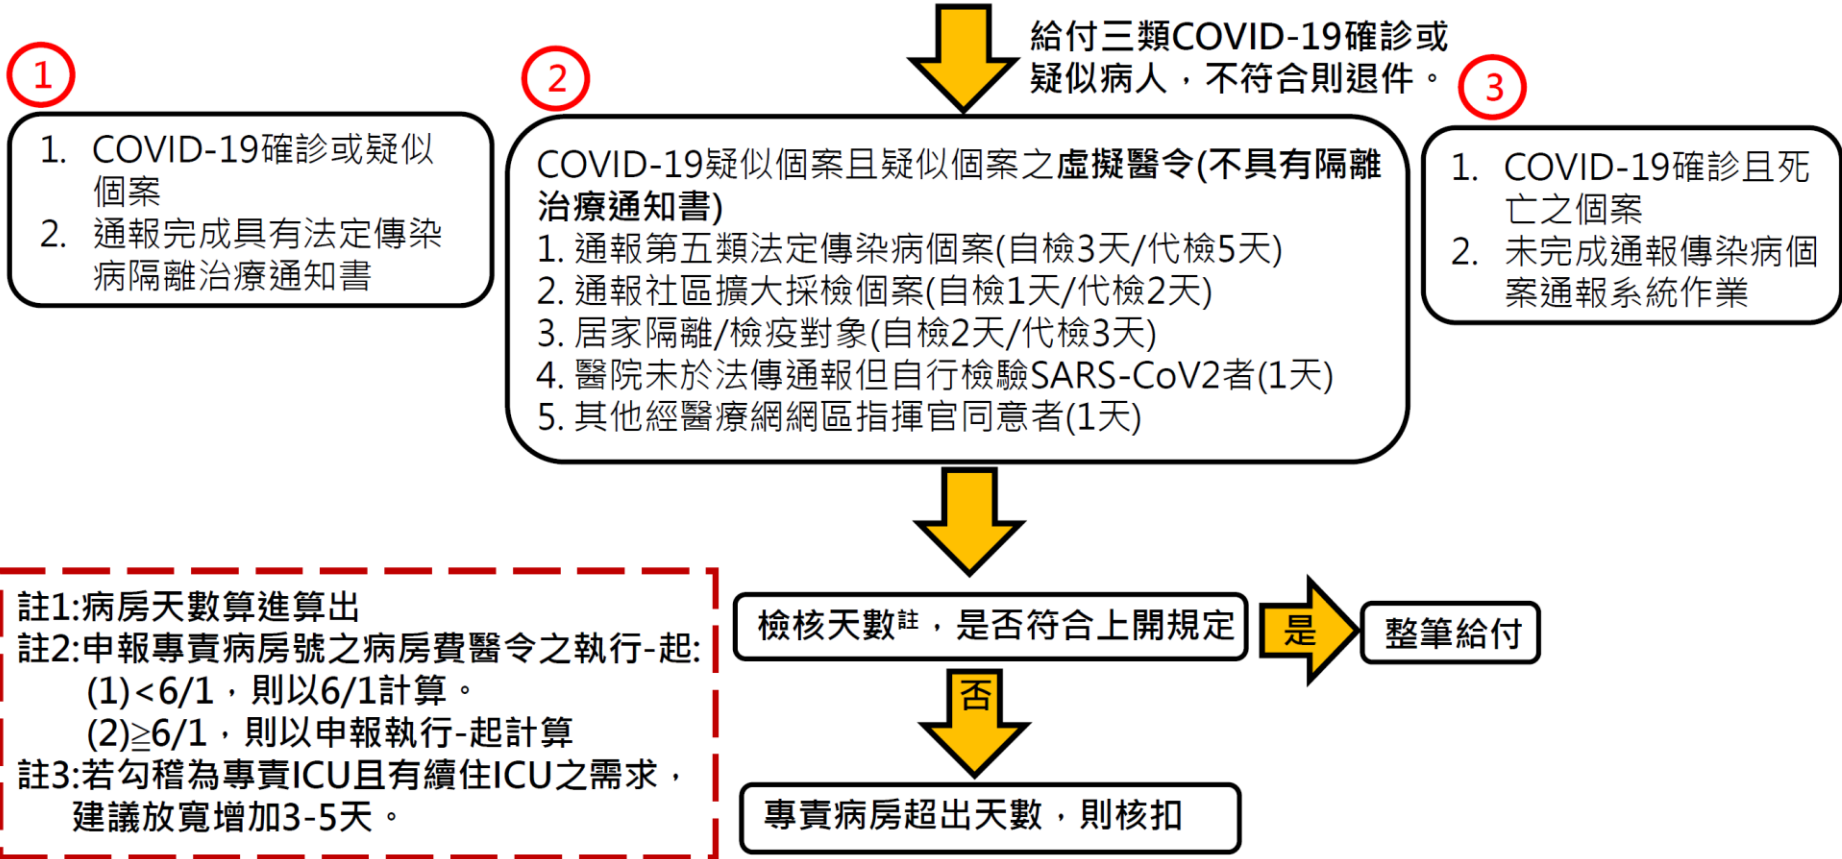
給付三類COVID-19確診或疑似病人，不符合則退件。

1

1. COVID-19確診或疑似個案
2. 通報完成具有法定傳染病隔離治療通知書

2

COVID-19疑似個案且疑似個案之虛擬醫令(不具有隔離治療通知書)
1. 通報第五類法定傳染病個案(自檢3天/代檢5天)
2. 通報社區擴大採檢個案(自檢1天/代檢2天)
3. 居家隔離/檢疫對象(自檢2天/代檢3天)
4. 醫院未於法傳通報但自行檢驗SARS-CoV2者(1天)
5. 其他經醫療網網區指揮官同意者(1天)

3

1. COVID-19確診且死亡之個案
2. 未完成通報傳染病個案通報系統作業

註1:病房天數算進算出
註2:申報專責病房號之病房費醫令之執行-起:
(1)<6/1，則以6/1計算。
(2)≥6/1，則以申報執行-起計算
註3:若勾稽為專責ICU且有續住ICU之需求，建議放寬增加3-5天。

檢核天數註，是否符合上開規定

是

整筆給付

否

專責病房超出天數，則核扣